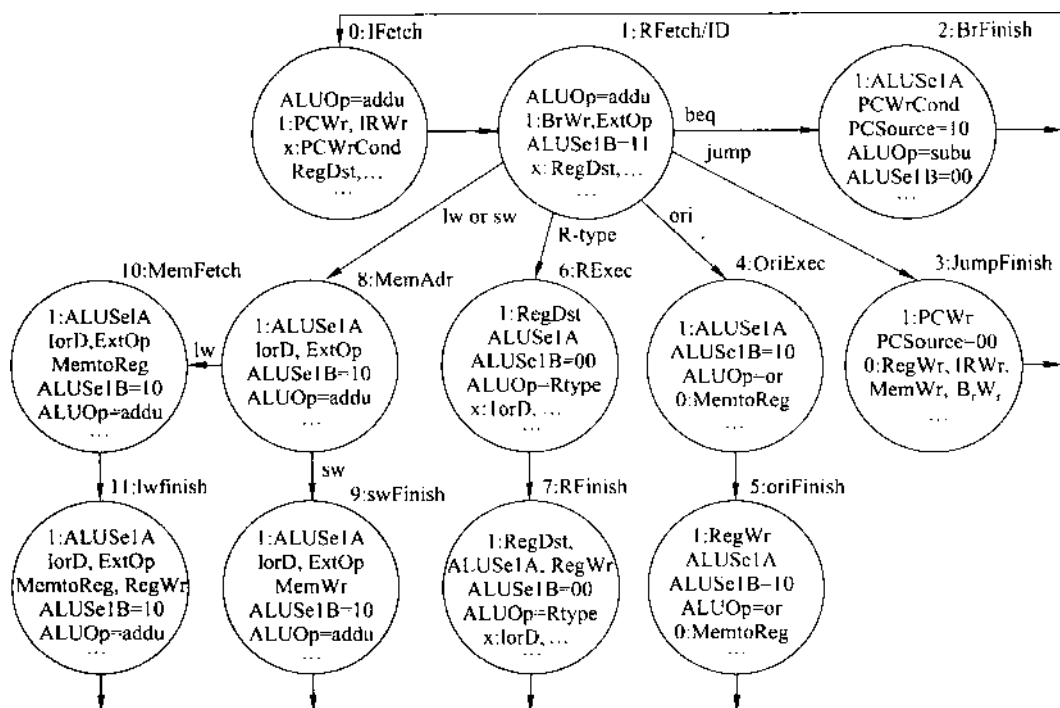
0:IFetch

ALUOp=addu
1:PCWr, IRWr
x:PCWrCond
RegDst,...
...

1:RFetch/ID

ALUOp=addu
1:BrWr,ExtOp
ALUSelB=11
x:RegDst,...
...

beq

jump

2:BrFinish

1:ALUSelA
PCWrCond
PCSource=10
ALUOp=subu
ALUSelB=00
...

lw or sw

R-type

ori

10:MemFetch

1:ALUSelA
IorD,ExtOp
MemtoReg
ALUSelB=10
ALUOp=addu
...

lw

8:MemAdr

1:ALUSelA
IorD, ExtOp
ALUSelB=10
ALUOp=addu
...

6:RExec

1:RegDst
ALUSelA
ALUSelB=00
ALUOp=Rtype
x:IorD,...
...

4:OriExec

1:ALUSelA
ALUSelB=10
ALUOp=or
0:MemtoReg
...

3:JumpFinish

1:PCWr
PCSource=00
0:RegWr, IRWr,
MemWr, B,W,
...

11:lwfinish

1:ALUSelA
IorD, ExtOp
MemtoReg, RegWr
ALUSelB=10
ALUOp=addu
...

sw

9:swFinish

1:ALUSelA
IorD, ExtOp
MemWr
ALUSelB=10
ALUOp=addu
...

7:RFinish

1:RegDst,
ALUSelA, RegWr
ALUSelB=00
ALUOp=Rtype
x:IorD,...
...

5:oriFinish

1:RegWr
ALUSelA
ALUSelB=10
ALUOp=or
0:MemtoReg
...